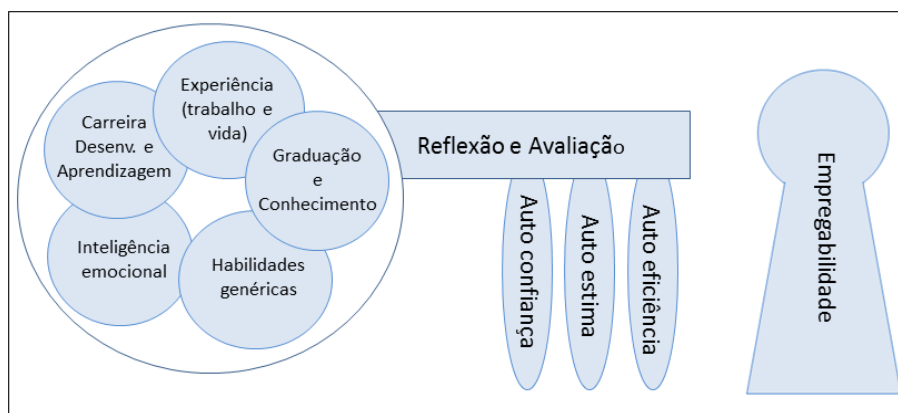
Carreira Desenv. e Aprendizagem

Experiência (trabalho e vida)

Graduação e Conhecimento

Inteligência emocional

Habilidades genéricas

Reflexão e Avaliação

Auto confiança

Auto estima

Auto eficiência

Empregabilidade